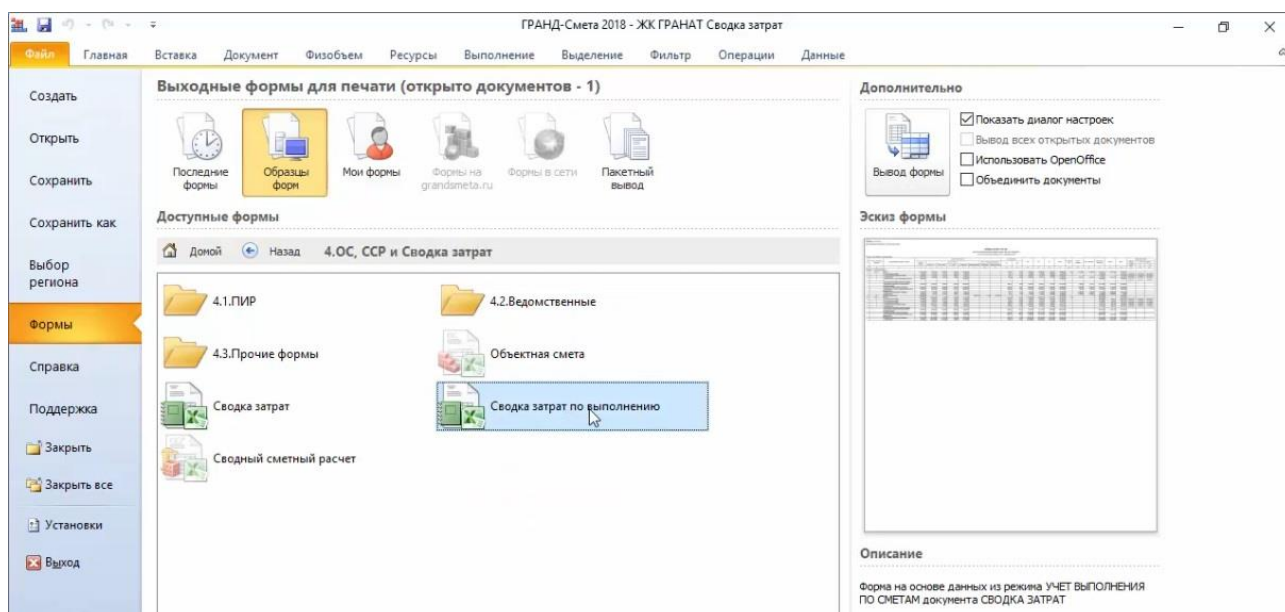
ГРАНД-Смета 2018 - ЖК ГРАНАТ Сводка затрат

Файл Главная Вставка Документ Физобъем Ресурсы Выполнение Выделение Фильтр Операции Данные

Создать
Открыть
Сохранить
Сохранить как
Выбор региона
Формы
Справка
Поддержка
Закрыть
Закрыть все
Установки
Выход

Выходные формы для печати (открыто документов - 1)

Последние формы
Образцы форм
Мои формы
Формы на grandsmeta.ru
Формы в сети
Пакетный вывод

Доступные формы

Домой Назад 4.ОС, ССР и Сводка затрат

4.1.ПИР
4.2.Ведомственные
4.3.Прочие формы
Объектная смета
Сводка затрат
Сводка затрат по выполнению
Сводный сметный расчет

Дополнительно

Вывод формы
Показать диалог настроек
Вывод всех открытых документов
Использовать OpenOffice
Объединить документы

Эскиз формы

Описание

Форма на основе данных из режима УЧЕТ ВЫПОЛНЕНИЯ ПО СМЕТАМ документа СВОДКА ЗАТРАТ